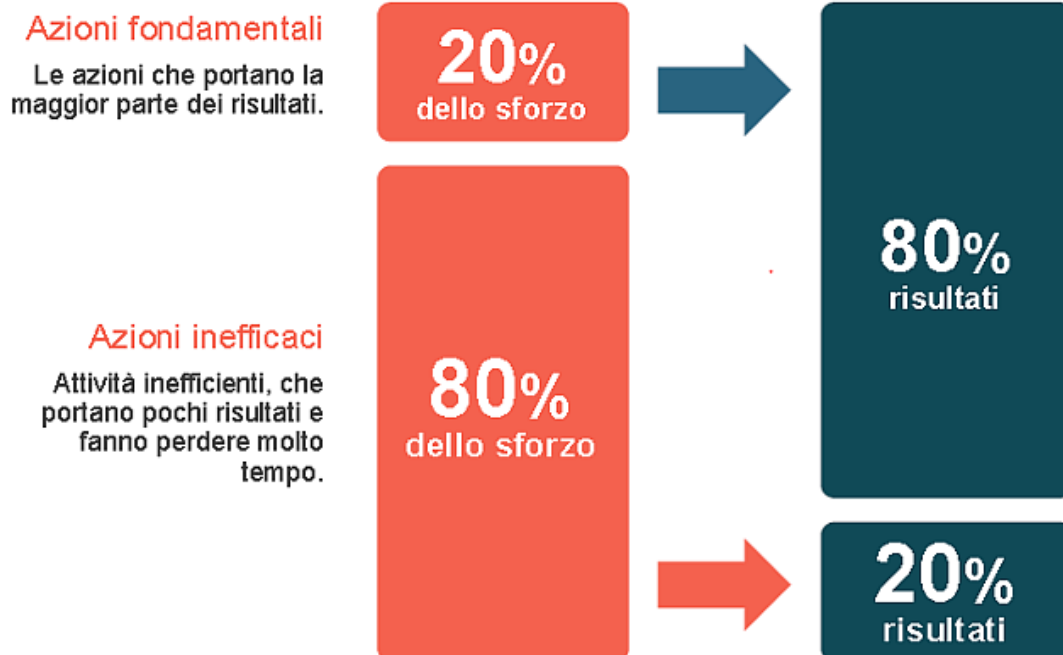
Azioni fondamentali

Le azioni che portano la maggior parte dei risultati.

20%
dello sforzo

80%
risultati

Azioni inefficaci

Attività inefficienti, che portano pochi risultati e fanno perdere molto tempo.

80%
dello sforzo

20%
risultati